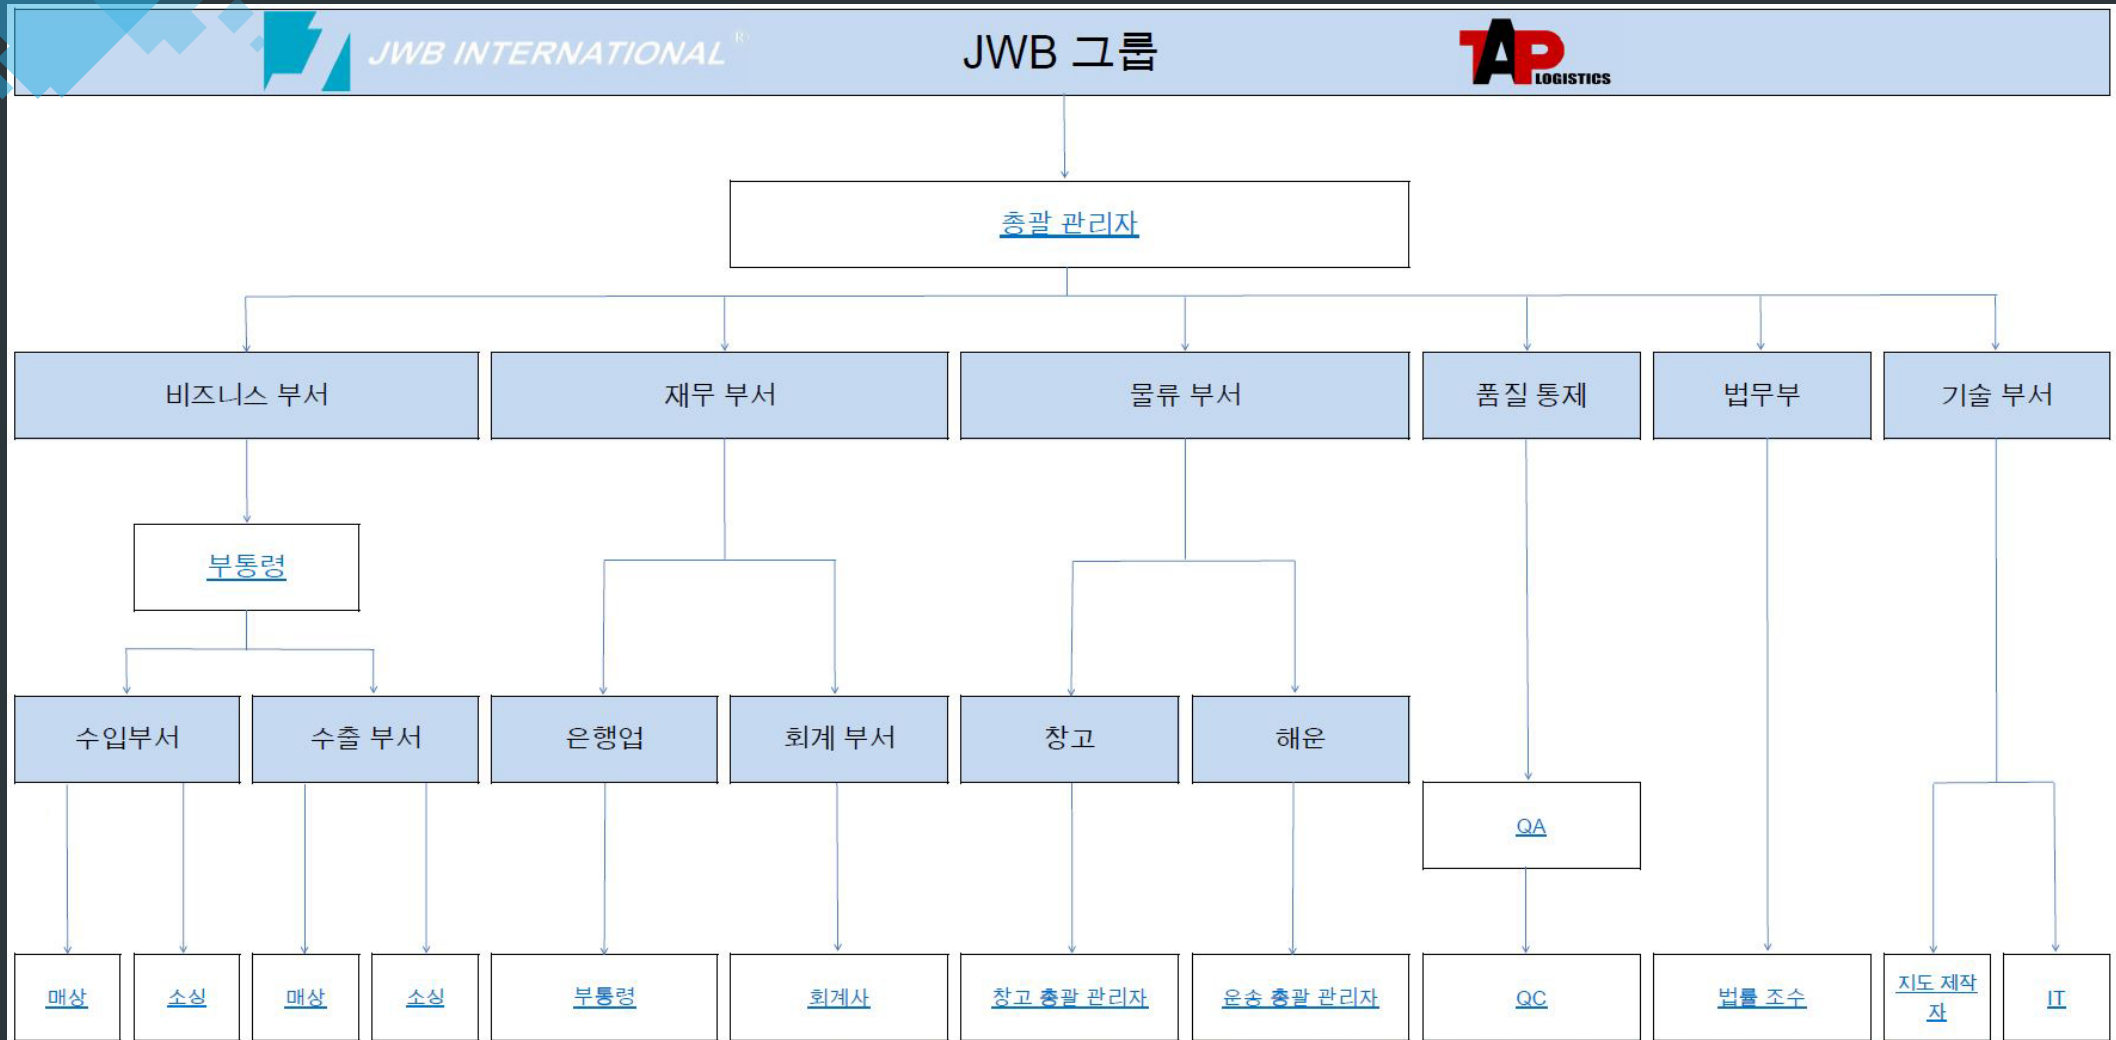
JWB INTERNATIONAL®

JWB 그룹

TAP LOGISTICS

총괄 관리자

비즈니스 부서

재무 부서

물류 부서

품질 통제

법무부

기술 부서

부통령

수입부서

수출 부서

은행업

회계 부서

창고

해운

QA

매상

소싱

매상

소싱

부통령

회계사

창고 총괄 관리자

운송 총괄 관리자

QC

법률 조수

지도 제작자

IT